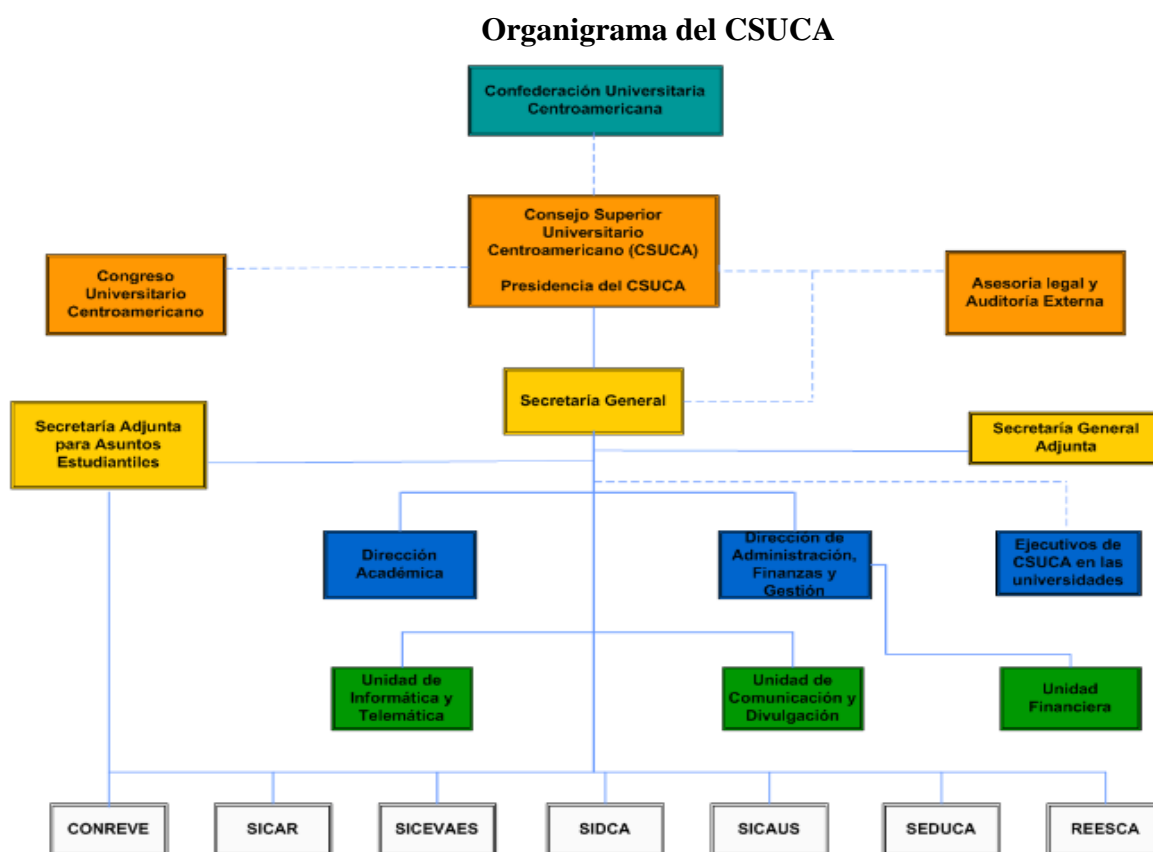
Organigrama del CSUCA

Confederación Universitaria Centroamericana

Congreso Universitario Centroamericano

Consejo Superior Universitario Centroamericano (CSUCA)

Presidencia del CSUCA

Asesoría legal y Auditoría Externa

Secretaría Adjunta para Asuntos Estudiantiles

Secretaria General

Secretaría General Adjunta

Dirección Académica

Dirección de Administración, Finanzas y Gestión

Ejecutivos de CSUCA en las universidades

Unidad de Informática y Telemática

Unidad de Comunicación y Divulgación

Unidad Financiera

CONREVE

SICAR

SICEVAES

SIDCA

SICAUS

SEDUCA

REESCA